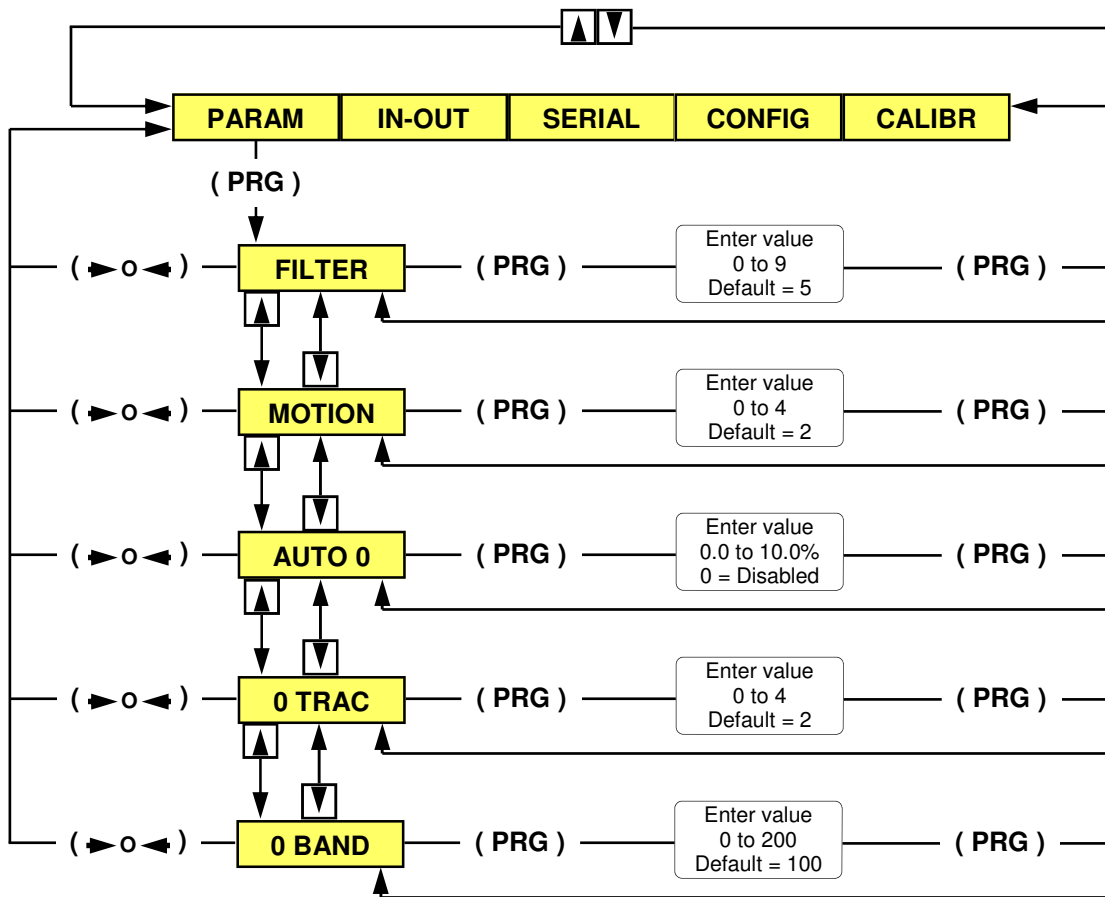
PARAM | IN-OUT | SERIAL | CONFIG | CALIBR

( PRG )

( ►o◄ ) FILTER ( PRG ) Enter value 0 to 9 Default = 5 ( PRG )

( ►o◄ ) MOTION ( PRG ) Enter value 0 to 4 Default = 2 ( PRG )

( ►o◄ ) AUTO 0 ( PRG ) Enter value 0.0 to 10.0% 0 = Disabled ( PRG )

( ►o◄ ) 0 TRAC ( PRG ) Enter value 0 to 4 Default = 2 ( PRG )

( ►o◄ ) 0 BAND ( PRG ) Enter value 0 to 200 Default = 100 ( PRG )